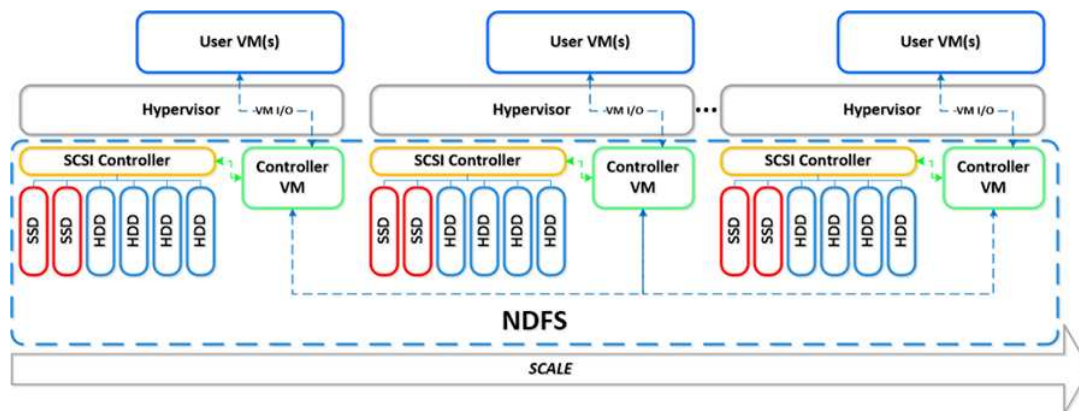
User VM(s)

Hypervisor

VM I/O

SCSI Controller

Controller VM

SSD SSD HDD HDD HDD HDD

User VM(s)

Hypervisor

VM I/O

SCSI Controller

Controller VM

SSD SSD HDD HDD HDD HDD

...

User VM(s)

Hypervisor

VM I/O

SCSI Controller

Controller VM

SSD SSD HDD HDD HDD HDD

NDFS

SCALE